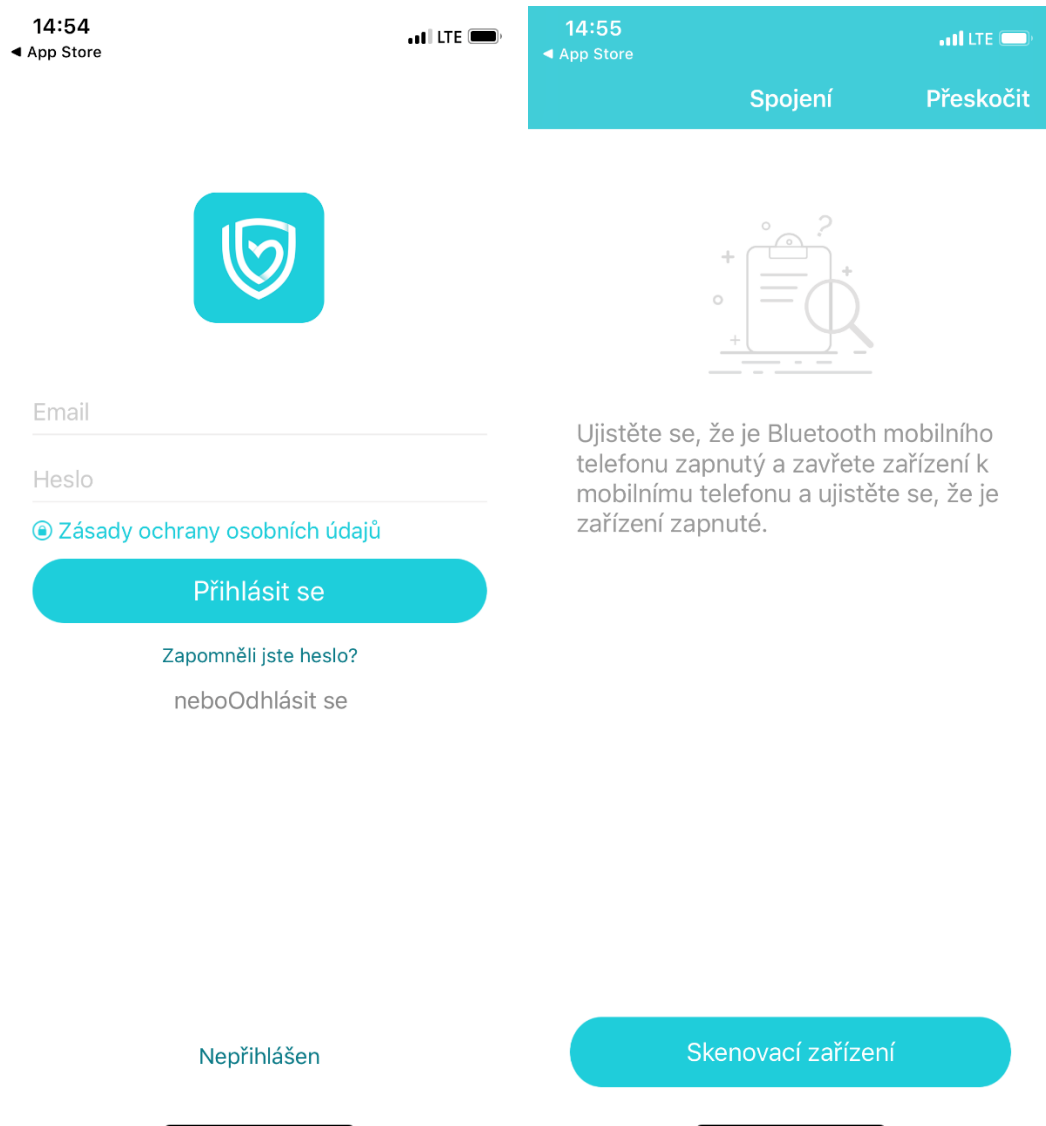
14:54
◀ App Store
LTE

Email

Heslo

Zásady ochrany osobních údajů

Přihlásit se

Zapomněli jste heslo?

neboOdhlásit se

Nepřihlášen

14:55
◀ App Store
LTE

Spojení

Přeskočit

Ujistěte se, že je Bluetooth mobilního telefonu zapnutý a zavřete zařízení k mobilnímu telefonu a ujistěte se, že je zařízení zapnuté.

Skenovací zařízení